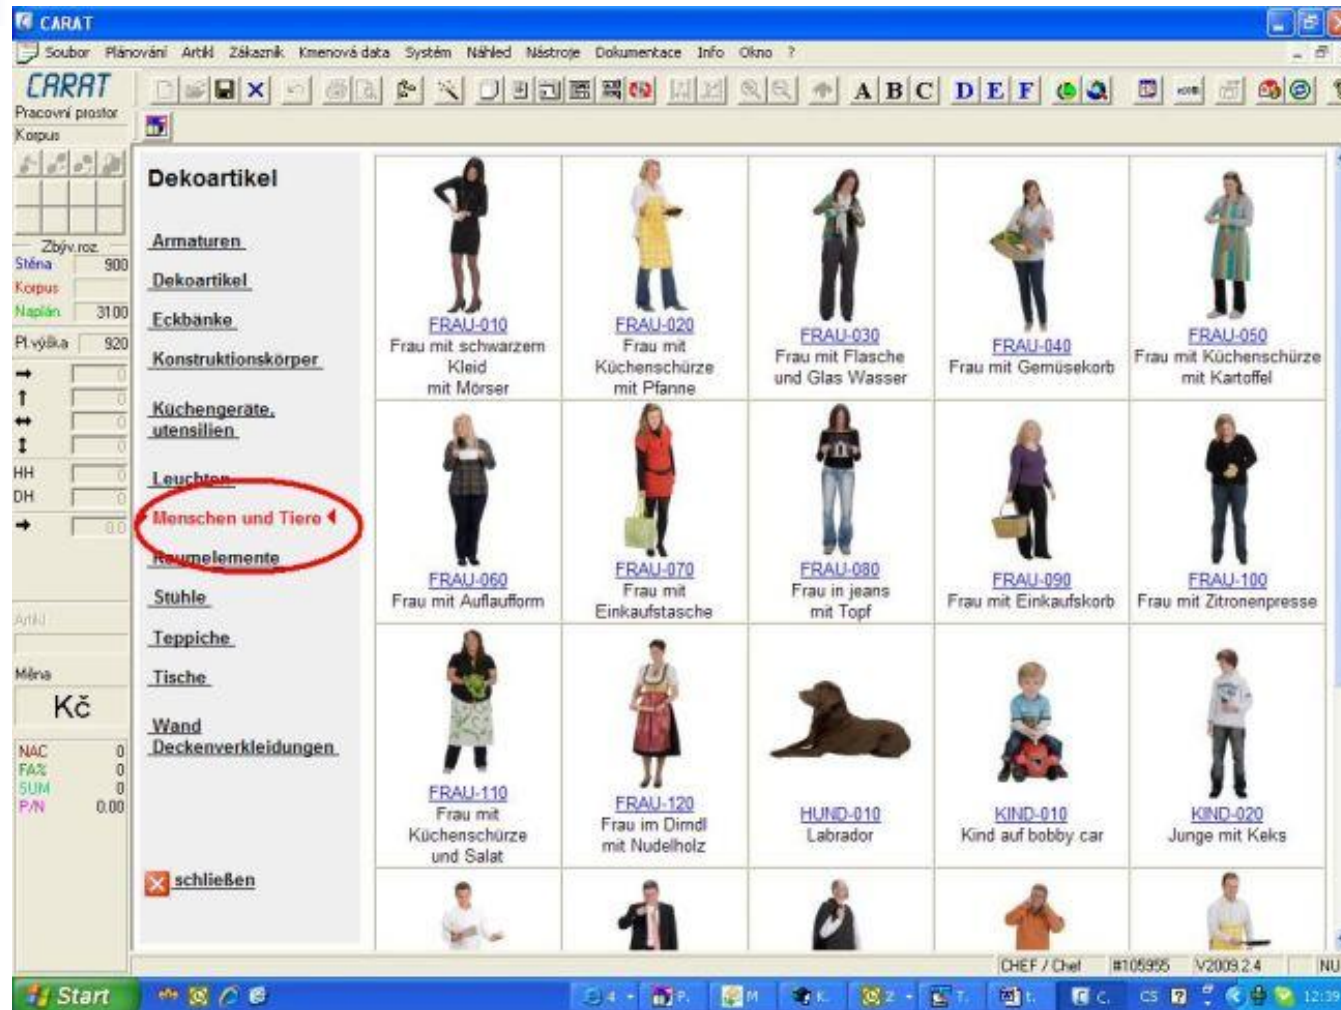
CARAT

Soubor Plánování Artikl Zákazník Kmenová data Systém Náhled Nástroje Dokumentace Info Okno ?

CARAT
Pracovní prostor
Korpus

A B C D E F

Zbýv.roz.
Stěna 900
Korpus
Naplán 3100
Pl.výška 920
0
0
0
0
HH 0
DH 0
0.0

Artikl

Měna
Kč

NAC 0
FA% 0
SUM 0
P/N 0.00

Dekoartikel

Armaturen
Dekoartikel
Eckbänke
Konstruktionskörper
Küchengeräte, utensilien
Leuchten
Menschen und Tiere
Raumelemente
Stühle
Teppiche
Tische
Wand Deckenverkleidungen

schließen

FRAU-010
Frau mit schwarzem Kleid mit Mörser

FRAU-020
Frau mit Küchenschürze mit Pfanne

FRAU-030
Frau mit Flasche und Glas Wasser

FRAU-040
Frau mit Gemüsekorb

FRAU-050
Frau mit Küchenschürze mit Kartoffel

FRAU-060
Frau mit Auflaufform

FRAU-070
Frau mit Einkaufstasche

FRAU-080
Frau in jeans mit Topf

FRAU-090
Frau mit Einkaufskorb

FRAU-100
Frau mit Zitronenpresse

FRAU-110
Frau mit Küchenschürze und Salat

FRAU-120
Frau im Dirndl mit Nudelholz

HUND-010
Labrador

KIND-010
Kind auf bobby car

KIND-020
Junge mit Keks

CHEF / Chef #105955 V2009.2.4 NU

Start
CS 12:39